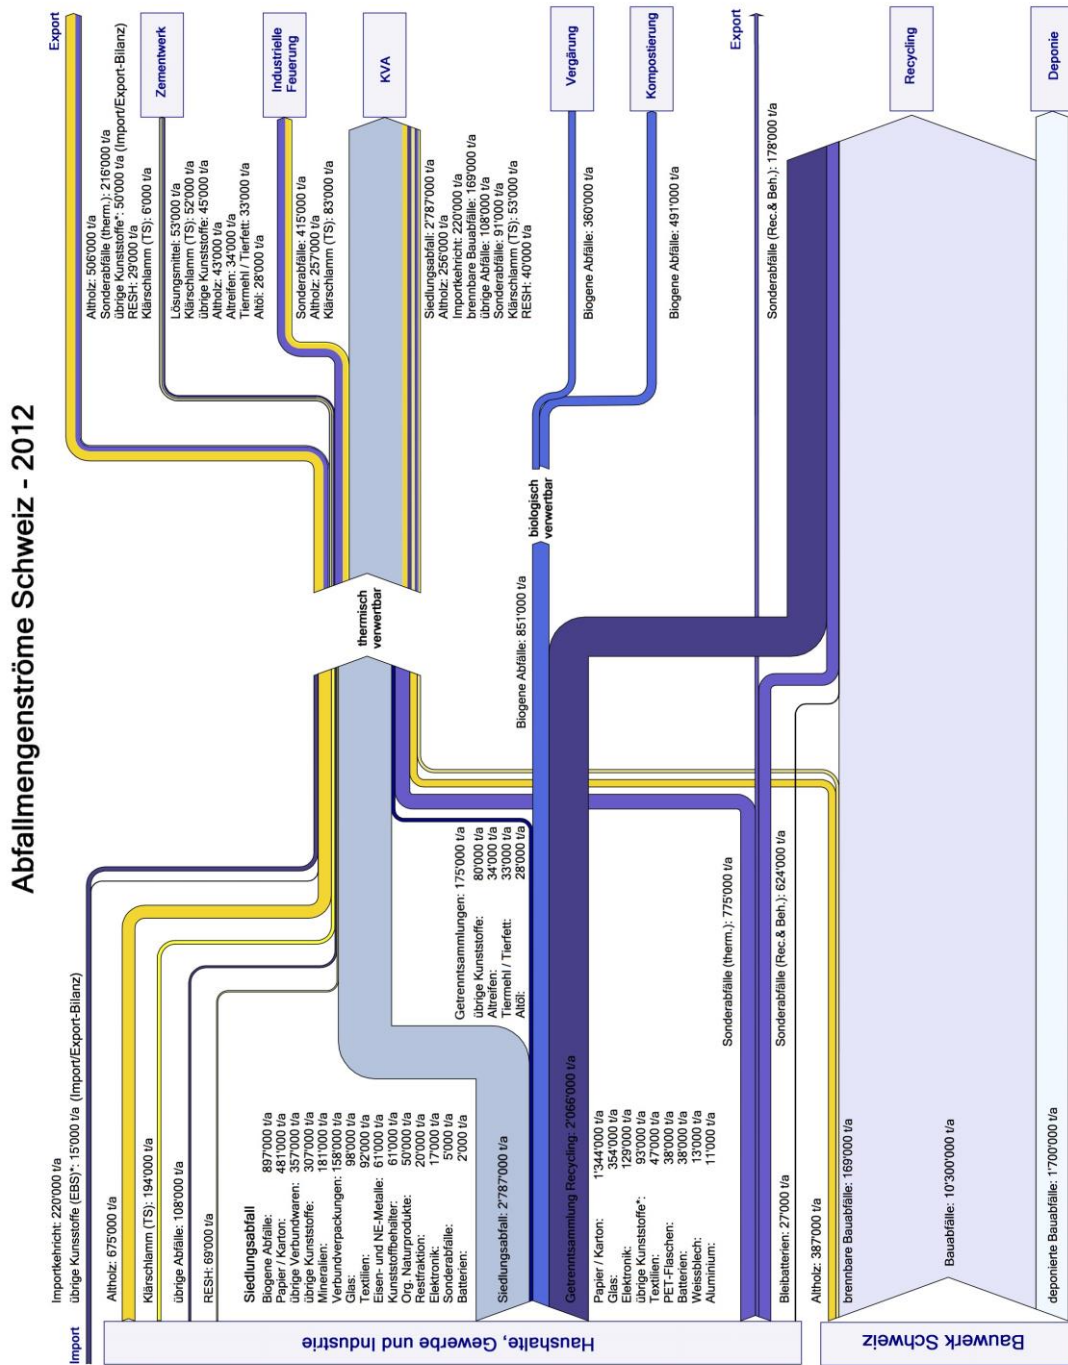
Abfallmengenströme Schweiz - 2012

Import

Haushalte, Gewerbe und Industrie

Importkehricht: 220'000 t/a
übrige Kunststoffe (EBS)*: 15'000 t/a (Import/Export-Bilanz)

Altholz: 675'000 t/a

Klärschlamm (TS): 194'000 t/a

übrige Abfälle: 108'000 t/a

RESH: 69'000 t/a

Siedlungsabfall
Biogene Abfälle: 897'000 t/a
Papier / Karton: 481'000 t/a
übrige Verbundwaren: 357'000 t/a
übrige Kunststoffe: 307'000 t/a
Mineralien: 181'000 t/a
Verbundverpackungen: 158'000 t/a
Glas: 98'000 t/a
Textilien: 92'000 t/a
Eisen- und NE-Metalle: 61'000 t/a
Kunststoffbehälter: 50'000 t/a
Org. Naturprodukte: 20'000 t/a
Restfraktion: 17'000 t/a
Elektronik: 17'000 t/a
Sonderabfälle: 5'000 t/a
Batterien: 2'000 t/a

Siedlungsabfall: 2'787'000 t/a

Getrenntsammlungen: 175'000 t/a
übrige Kunststoffe: 80'000 t/a
Altreifen: 34'000 t/a
Tiermehl / Tierfett: 33'000 t/a
Altöl: 28'000 t/a

Getrenntsammlung Recycling: 2'066'000 t/a

Papier / Karton: 1'344'000 t/a
Glas: 354'000 t/a
Elektronik: 129'000 t/a
übrige Kunststoffe*: 93'000 t/a
Textilien: 47'000 t/a
PET-Flaschen: 38'000 t/a
Batterien: 38'000 t/a
Weissblech: 13'000 t/a
Aluminium: 11'000 t/a

Sonderabfälle (therm.): 775'000 t/a

Sonderabfälle (Rec.& Beh.): 624'000 t/a

Bleibatterien: 27'000 t/a

Altholz: 387'000 t/a

Bauwerk Schweiz

brennbare Bauabfälle: 169'000 t/a

Bauabfälle: 10'300'000 t/a

deponierte Bauabfälle: 1'700'000 t/a

thermisch verwertbar

biologisch verwertbar

Biogene Abfälle: 851'000 t/a

Export

Altholz: 506'000 t/a
Sonderabfälle (therm.): 216'000 t/a
übrige Kunststoffe*: 50'000 t/a (Import/Export-Bilanz)
RESH: 29'000 t/a
Klärschlamm (TS): 6'000 t/a

Zementwerk

Lösungsmittel: 53'000 t/a
Klärschlamm (TS): 52'000 t/a
übrige Kunststoffe: 45'000 t/a
Altholz: 43'000 t/a
Altreifen: 34'000 t/a
Tiermehl / Tierfett: 33'000 t/a
Altöl: 28'000 t/a

Industrielle Feuerung

Sonderabfälle: 415'000 t/a
Altholz: 257'000 t/a
Klärschlamm (TS): 83'000 t/a

KVA

Siedlungsabfall: 2'787'000 t/a
Altholz: 256'000 t/a
Importkehricht: 220'000 t/a
brennbare Bauabfälle: 169'000 t/a
übrige Abfälle: 108'000 t/a
Sonderabfälle: 91'000 t/a
Klärschlamm (TS): 53'000 t/a
RESH: 40'000 t/a

Vergärung

Biogene Abfälle: 360'000 t/a

Kompostierung

Biogene Abfälle: 491'000 t/a

Export

Sonderabfälle (Rec.& Beh.): 178'000 t/a

Recycling

Deponie